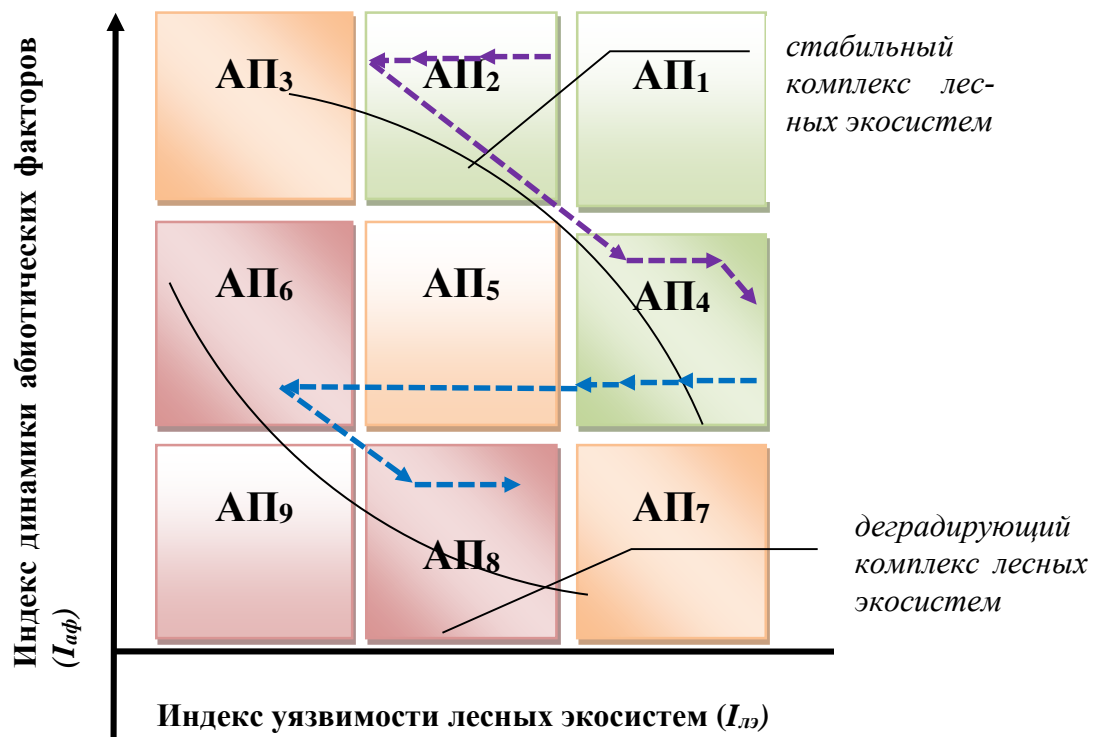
Индекс динамики абиотических факторов ($I_{аф}$)

АП₃

АП₂

АП₁

стабильный комплекс лесных экосистем

АП₆

АП₅

АП₄

АП₉

АП₈

АП₇

деградирующий комплекс лесных экосистем

Индекс уязвимости лесных экосистем ($I_{лэ}$)